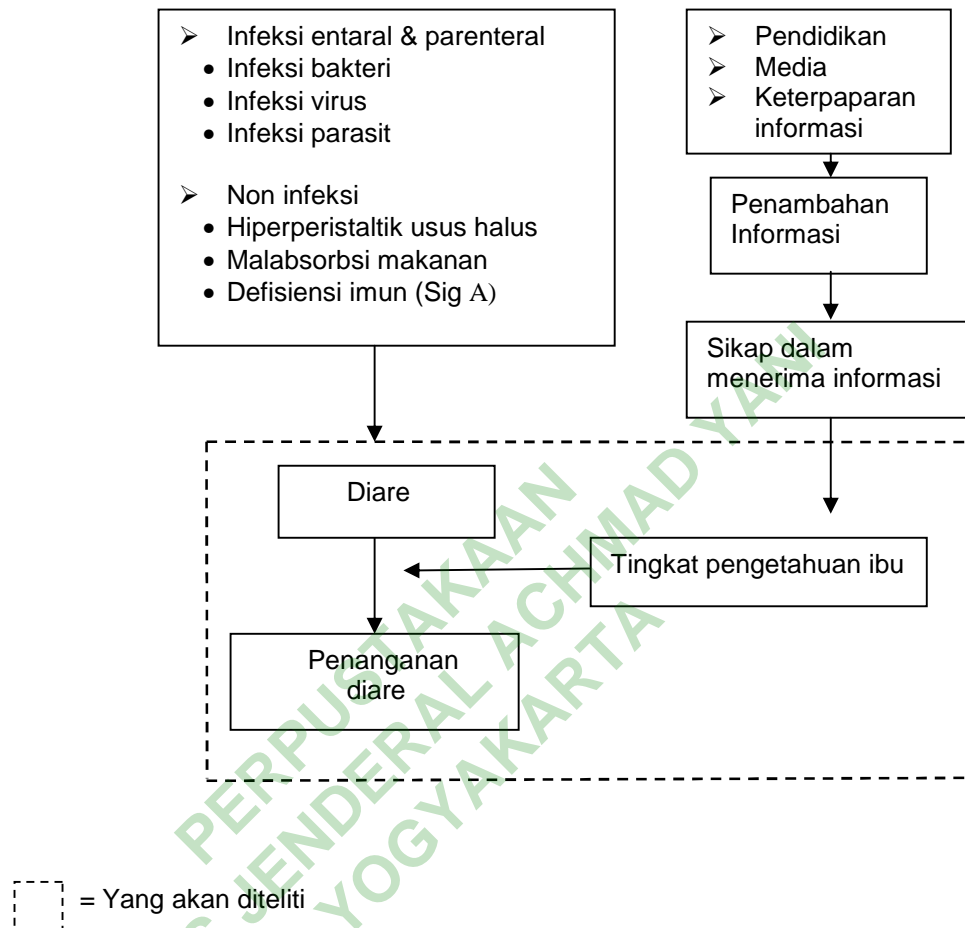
➢ Infeksi entaral & parenteral
- Infeksi bakteri
- Infeksi virus
- Infeksi parasit

➢ Non infeksi
- Hiperperistaltik usus halus
- Malabsorbsi makanan
- Defisiensi imun (Sig A)

➢ Pendidikan
➢ Media
➢ Keterpaparan informasi

Penambahan Informasi

Sikap dalam menerima informasi

Diare

Tingkat pengetahuan ibu

Penanganan diare

PERPUSTAKAAN
JENDERAL ACHMAD YANI
YOGYAKARTA

= Yang akan diteliti